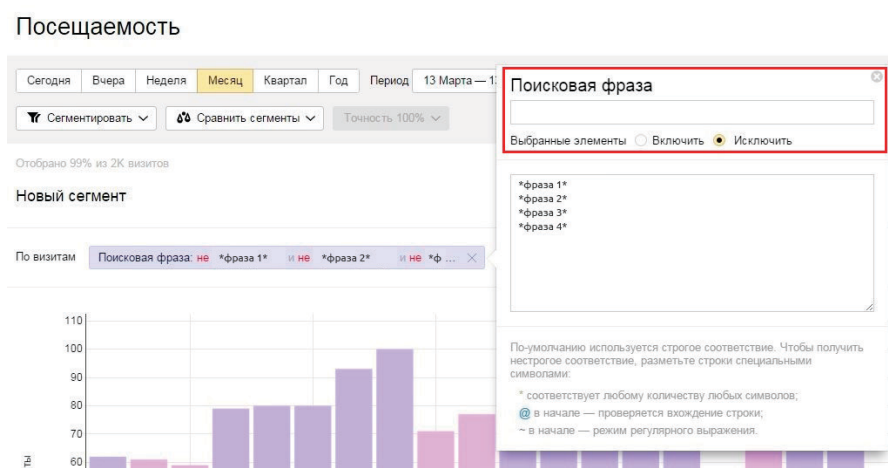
Посещаемость

Сегодня Вчера Неделя Месяц Квартал Год Период 13 Марта — 1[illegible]

Сегментировать Сравнить сегменты Точность 100%

Отобрано 99% из 2К визитов

Новый сегмент

По визитам Поисковая фраза: не *фраза 1* и не *фраза 2* и не *ф ...

Поисковая фраза

Выбранные элементы Включить Исключить

*фраза 1*
*фраза 2*
*фраза 3*
*фраза 4*

По-умолчанию используется строгое соответствие. Чтобы получить нестрогое соответствие, разметьте строки специальными символами:

* соответствует любому количеству любых символов;
@ в начале — проверяется вхождение строки;
~ в начале — режим регулярного выражения.

110
100
90
80
70
60
ты